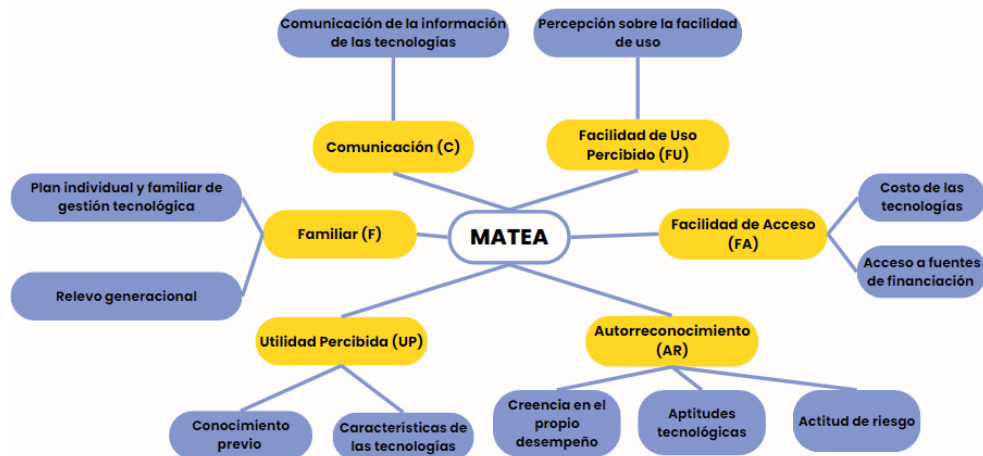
Comunicación de la información de las tecnologías

Percepción sobre la facilidad de uso

Comunicación (C)

Facilidad de Uso Percibido (FU)

Plan individual y familiar de gestión tecnológica

Familiar (F)

MATEA

Facilidad de Acceso (FA)

Costo de las tecnologías

Acceso a fuentes de financiación

Relevo generacional

Utilidad Percibida (UP)

Autorreconocimiento (AR)

Conocimiento previo

Características de las tecnologías

Creencia en el propio desempeño

Aptitudes tecnológicas

Actitud de riesgo